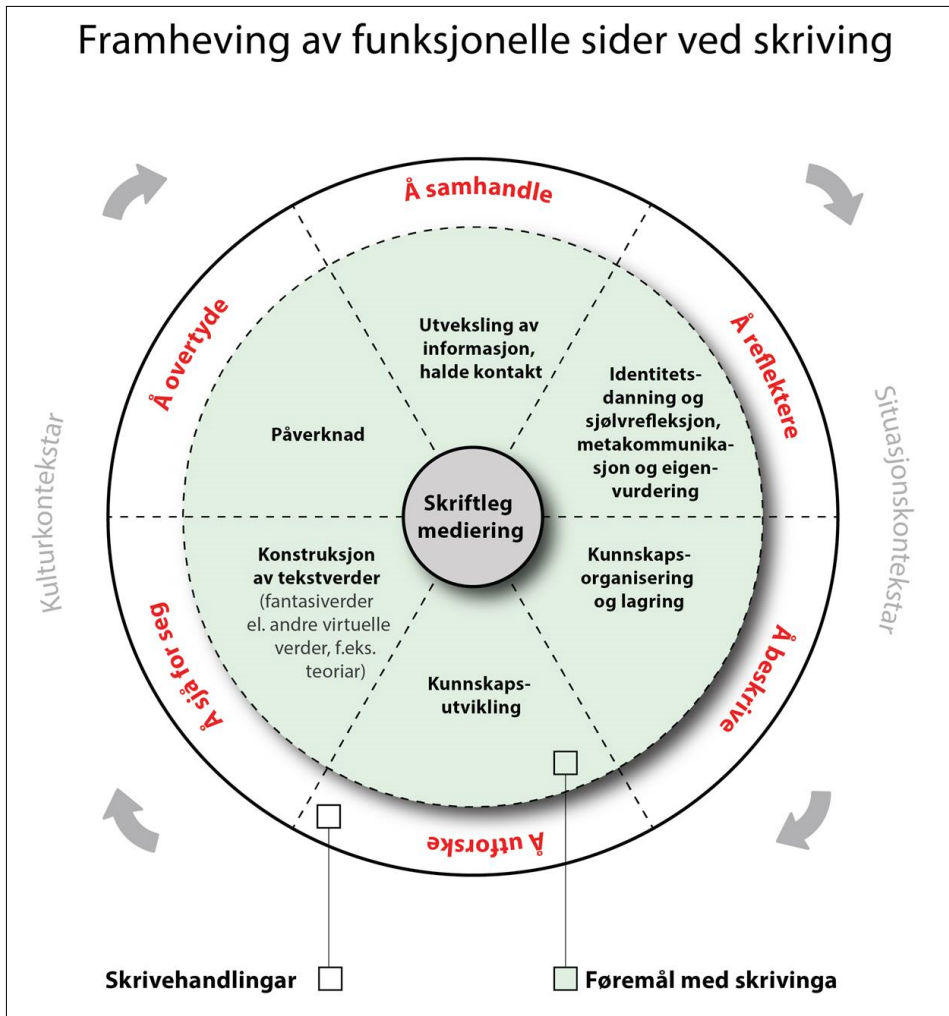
Framheving av funksjonelle sider ved skriving

Å samhandle

Å overtyde

Å reflektere

Kulturkontekstar

Situasjonskontekstar

Utveksling av informasjon, halde kontakt

Identitetsdanning og sjølvrefleksjon, metakommunikasjon og eigenvurdering

Påverknad

Skriftleg mediering

Konstruksjon av tekstverder (fantasiverder el. andre virtuelle verder, f.eks. teoriar)

Kunnskapsorganisering og lagring

Kunnskapsutvikling

Å sjå for seg

Å beskrive

Å utforske

Skrivehandlingar

Føremål med skrivinga